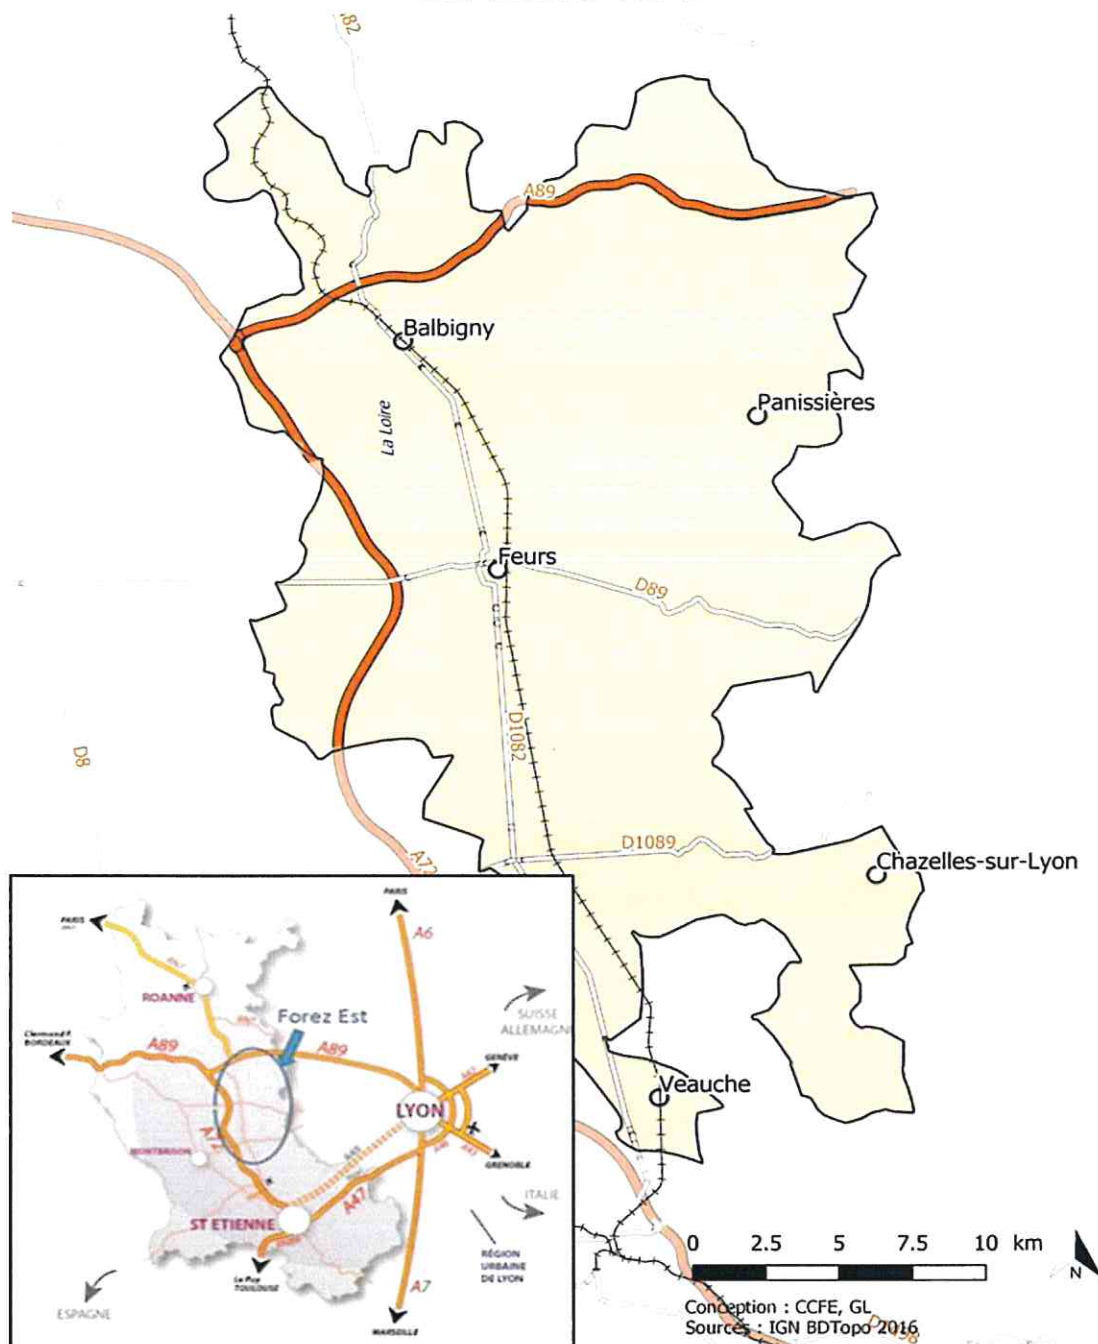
82

A89

Balbigny

Panissières

La Loire

Feurs

D89

D1082

D8

A72

D1089

Chazelles-sur-Lyon

PARIS

A6

PARIS

ROANNE

Forez Est

SUISSE ALLEMAGNE

Clermont-F. BORDEAUX

A89

A89

GENÈVE

LYON

A72

MONTBRISON

GRENOBLE

A47

ITALIE

ST ETIENNE

Le Puy TOULOUSE

RÉGION URBAINE DE LYON

ESPAGNE

A7

MARSEILLE

Veauche

0 2.5 5 7.5 10 km

N

Conception : CCFE, GL
Sources : IGN BDTopo 2016